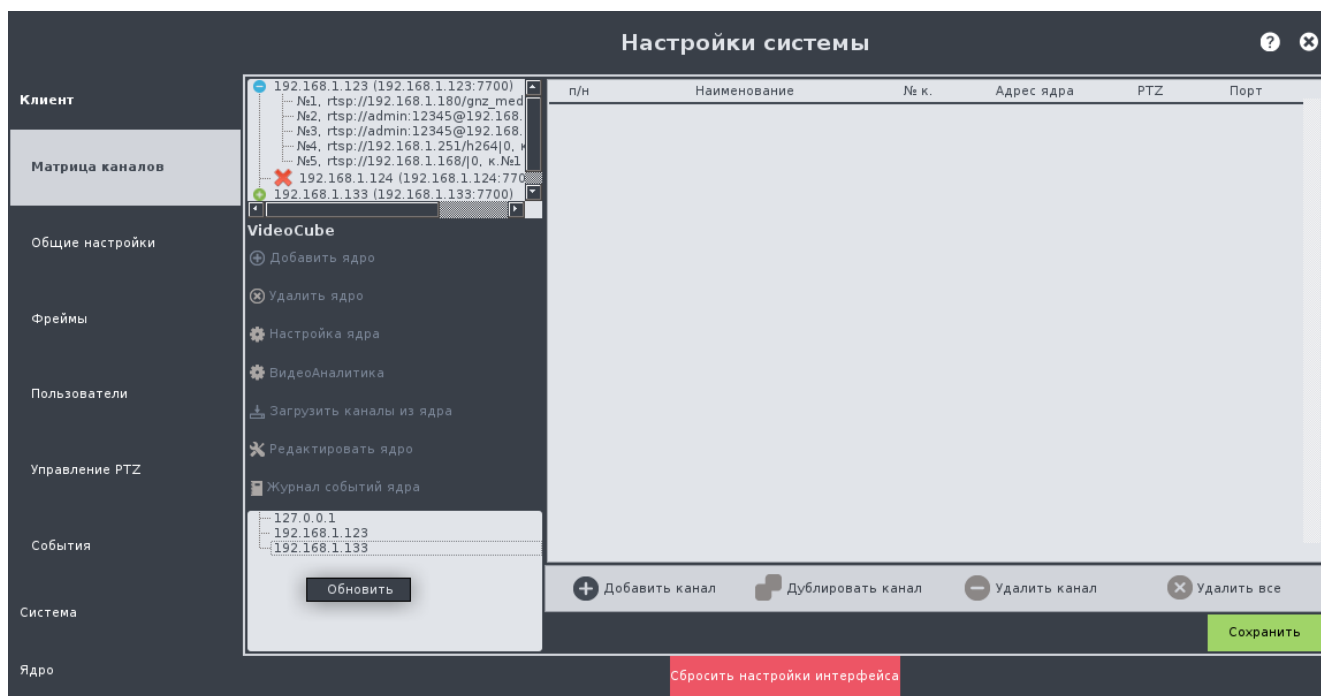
Настройки системы

Клиент

Матрица каналов

Общие настройки

Фреймы

Пользователи

Управление PTZ

События

Система

Ядро

192.168.1.123 (192.168.1.123:7700)
№1, rtsp://192.168.1.180/gnz_med
№2, rtsp://admin:12345@192.168.
№3, rtsp://admin:12345@192.168.
№4, rtsp://192.168.1.251/h264|0, к
№5, rtsp://192.168.1.168/|0, к.№1
192.168.1.124 (192.168.1.124:770
192.168.1.133 (192.168.1.133:7700)

VideoCube
Добавить ядро
Удалить ядро
Настройка ядра
ВидеоАналитика
Загрузить каналы из ядра
Редактировать ядро
Журнал событий ядра

127.0.0.1
192.168.1.123
192.168.1.133

Обновить

| п/н | Наименование | № к. | Адрес ядра | PTZ | Порт |
|---|---|---|---|---|---|

Добавить канал
Дублировать канал
Удалить канал
Удалить все

Сохранить

Сбросить настройки интерфейса